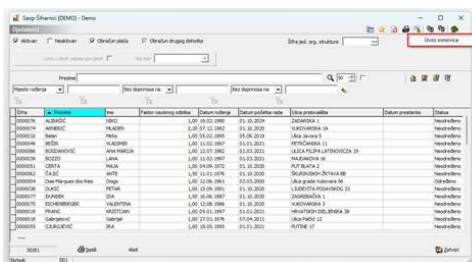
Saop Štavnici [DEMO] - Demo

Djelatnici

Aktivan Neaktivan Obračun plaća Obračun drugog dohotka

Šifra jed. org. strukture

Uvoz zaposlenih

Prezime

Mjesto rođenja Bez doprinosa na Bez doprinosa na

| Šifra | Prezime | Ime | Faktor osobnog odbitka | Datum rođenja | Datum početka rada | Ulica prebivališta | Datum prestanka | Status |
|---|---|---|---|---|---|---|---|---|
| 0000076 | ALBAJIĆ | NIKO | 1,00 | 19.02.1990 | 01.10.2024 | ZADARSKA 3 | | Neodređeno |
| 0000074 | ARNEKIĆ | MLADEN | 2,20 | 07.12.1982 | 01.10.2024 | VUKOVARSKA 1A | | Neodređeno |
| 0000073 | Belan | Mirko | 1,00 | 05.02.1995 | 05.06.2019 | Ulica Javora 5 | | Neodređeno |
| 0000078 | BEŠIĆ | VLADIMIR | 1,00 | 11.02.1997 | 01.01.2021 | PETRČANSKA 11 | | Neodređeno |
| 0000066 | BOSZANOVIĆ | ANA MARIJA | 1,00 | 11.02.1982 | 01.03.2021 | ULICA FILIPA LATINOVIĆA 19 | | Neodređeno |
| 0000039 | BOZZO | LANA | 1,00 | 11.02.1997 | 01.03.2021 | MAJDANOVA 16 | | Neodređeno |
| 0000071 | CERTA | MAJA | 1,00 | 04.09.1972 | 01.10.2020 | PUT BLATA 2 | | Neodređeno |
| 0000062 | ČAJIĆ | ANTE | 1,00 | 11.01.1976 | 01.03.2021 | ŠKURINJSKIH ŽRTAVA 88 | | Neodređeno |
| 0000079 | Dias Marques dos Reis | Diego | 1,00 | 12.06.1961 | 01.03.2021 | Ulica grada Vukovara 56 | | Određeno |
| 0000028 | DUKIĆ | PETAR | 1,00 | 15.09.1991 | 01.10.2020 | LJUDEVITA POSAVSKOG 33 | | Neodređeno |
| 0000075 | DUNDEK | IDA | 1,00 | 30.06.1987 | 01.10.2024 | ZAGREBAČKA 1 | | Neodređeno |
| 0000055 | DÜRNBERGER | VALENTINA | 1,00 | 12.08.1986 | 01.10.2020 | VUKOVARSKA 11 | | Neodređeno |
| 0000018 | FRANC | KRISTIJAN | 1,00 | 05.01.1997 | 01.01.2021 | HRVATSKIH IDEJENSKA 38 | | Neodređeno |
| 0000017 | Gabrijel | Gabrijel | 1,00 | 27.01.1976 | 07.04.2011 | Ulica Polići 12 | | Neodređeno |
| 0000033 | GJURJEVIĆ | IDA | 1,00 | 10.01.1993 | 01.01.2021 | PUTINE 17 | | Neodređeno |

Ispiši Akcije Zatvori